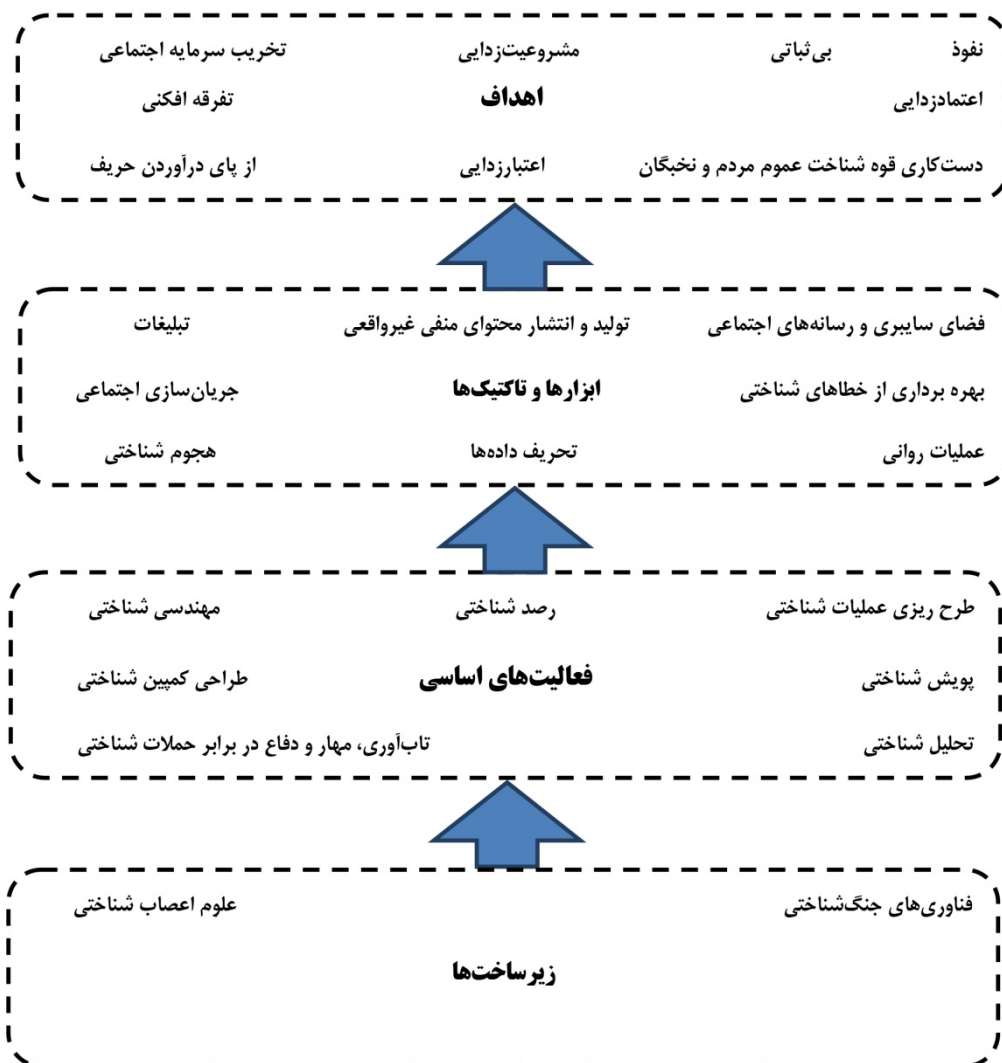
نفوذ بی‌ثباتی مشروعیت‌زدایی تخریب سرمایه اجتماعی

اعتمادزدایی **اهداف** تفرقه افکنی

دست‌کاری قوه شناخت عموم مردم و نخبگان اعتبارزدایی از پای درآوردن حریف

فضای سایبری و رسانه‌های اجتماعی تولید و انتشار محتوای منفی غیرواقعی تبلیغات

بهره برداری از خطاهای شناختی **ابزارها و تاکتیک‌ها** جریان‌سازی اجتماعی

عملیات روانی تحریف داده‌ها هجوم شناختی

طرح ریزی عملیات شناختی رصد شناختی مهندسی شناختی

پویش شناختی **فعالیت‌های اساسی** طراحی کمپین شناختی

تحلیل شناختی تاب‌آوری، مهار و دفاع در برابر حملات شناختی

فناوری‌های جنگ‌شناختی علوم اعصاب شناختی

**زیرساخت‌ها**